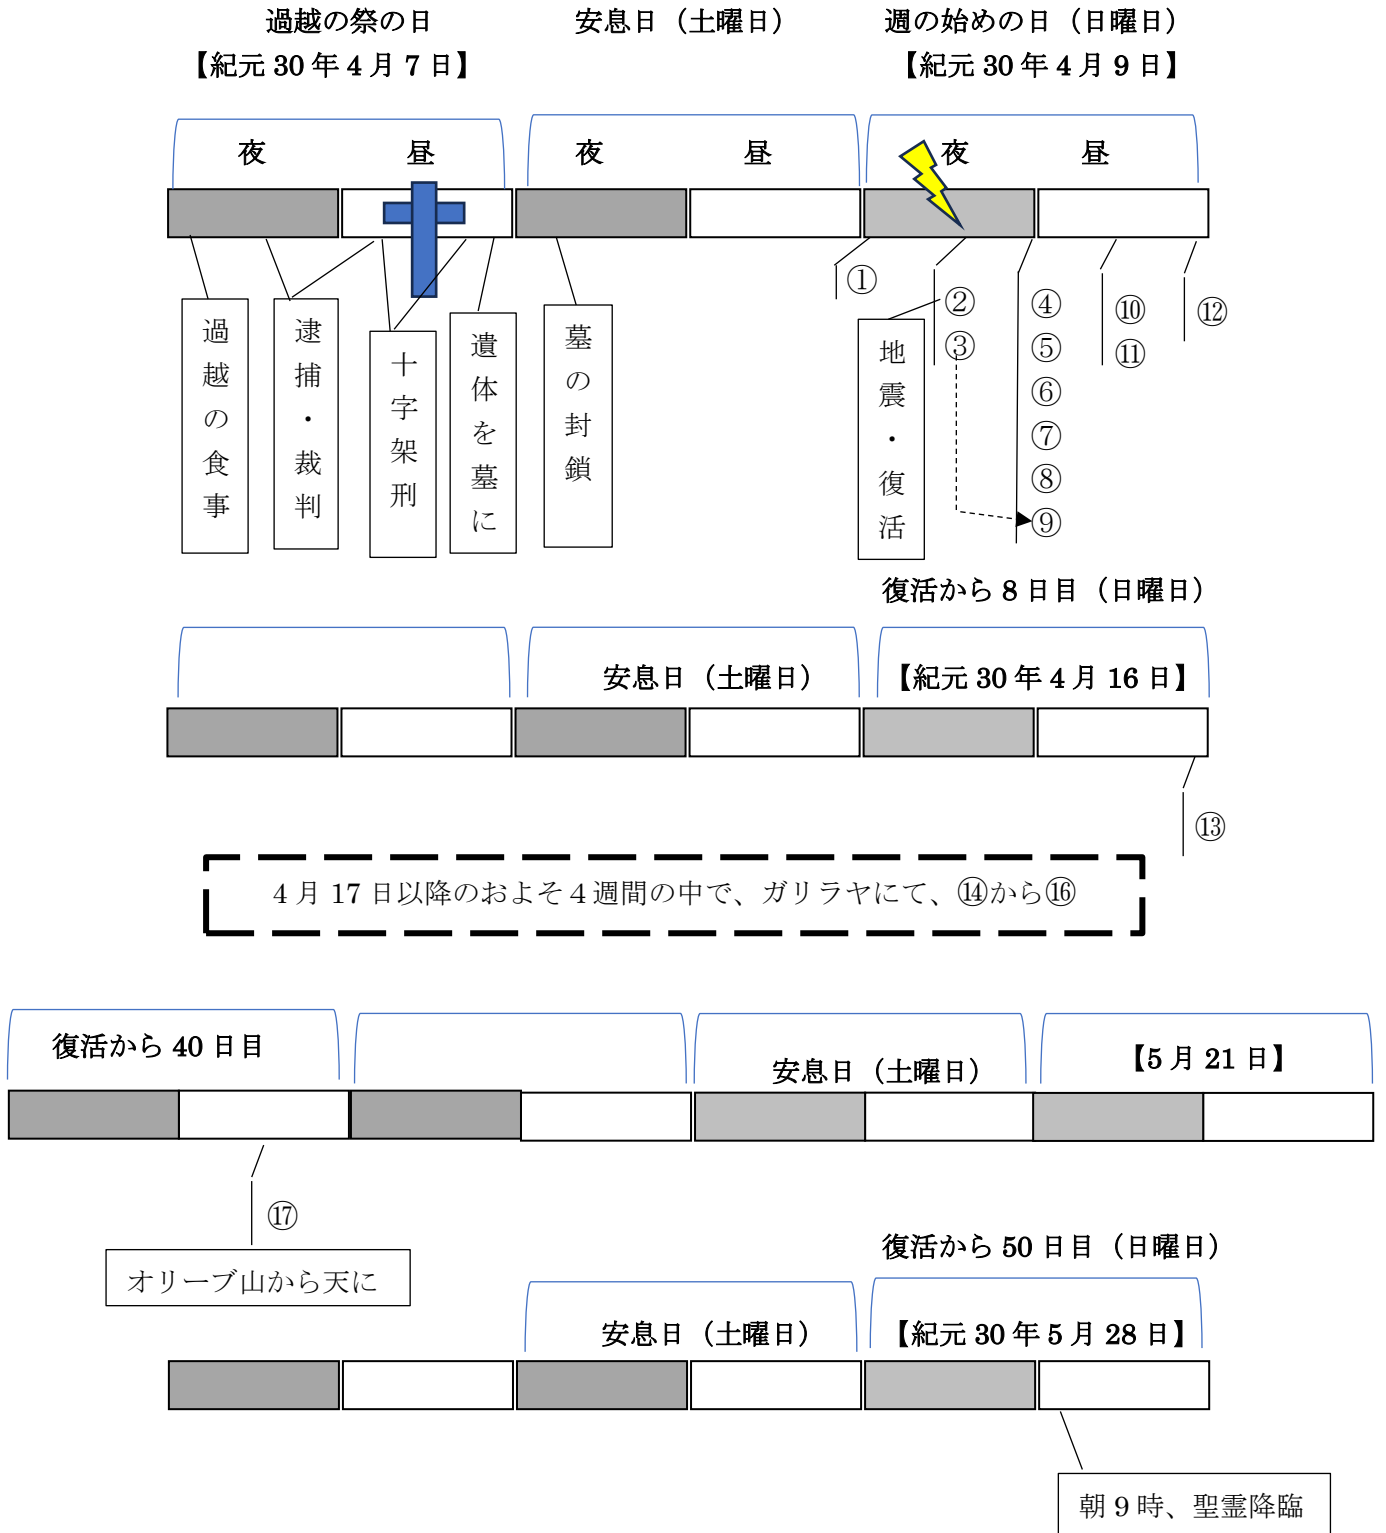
過越の祭の日
【紀元 30 年 4 月 7 日】

安息日（土曜日）

週の始めの日（日曜日）
【紀元 30 年 4 月 9 日】

夜 昼 夜 昼 夜 昼

過越の食事

逮捕・裁判

十字架刑

遺体を墓に

墓の封鎖

①
②
③
地震・復活
④
⑤
⑥
⑦
⑧
⑨
⑩
⑪
⑫

復活から 8 日目（日曜日）

安息日（土曜日）

【紀元 30 年 4 月 16 日】

⑬

4 月 17 日以降のおよそ 4 週間の中で、ガリラヤにて、⑭から⑯

復活から 40 日目

安息日（土曜日）

【5 月 21 日】

⑰
オリーブ山から天に

復活から 50 日目（日曜日）

安息日（土曜日）

【紀元 30 年 5 月 28 日】

朝 9 時、聖霊降臨